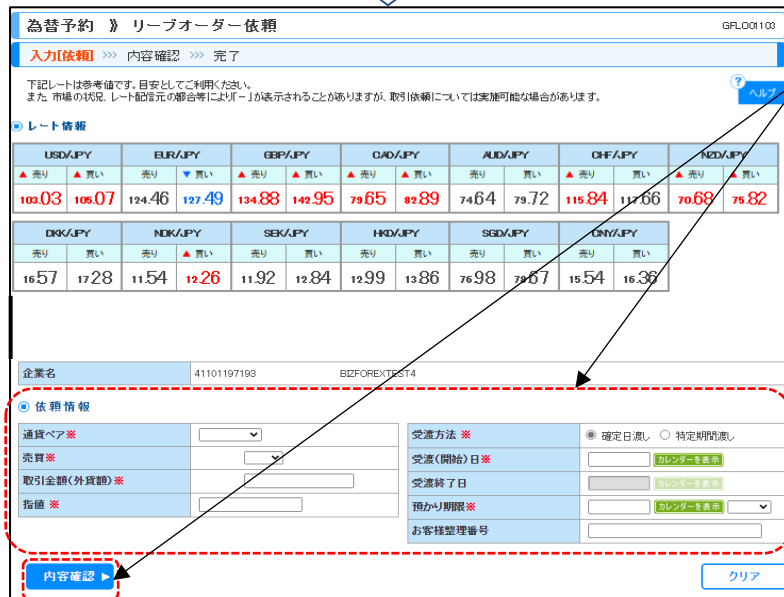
為替予約 》 リーブオーダー依頼

GFL001103

入力[依頼] >>> 内容確認 >>> 完了

下記レートは参考値です。目安としてご利用ください。
また 市場の状況、レート配信元の都合等により「－」が表示されることがありますが、取引依頼については実施可能な場合があります。

ヘルプ

レート情報

| USD/JPY | | EUR/JPY | | GBP/JPY | | CAD/JPY | | AUD/JPY | | CHF/JPY | | NZD/JPY | |
|---|---|---|---|---|---|---|---|---|---|---|---|---|---|
| ▲ 売り | ▲ 買い | 売り | ▼ 買い | ▲ 売り | ▲ 買い | ▲ 売り | ▲ 買い | 売り | 買い | ▲ 売り | 買い | ▲ 売り | ▲ 買い |
| 103.03 | 105.07 | 124.46 | 127.49 | 134.88 | 142.95 | 79.65 | 82.89 | 74.64 | 79.72 | 115.84 | 117.66 | 70.68 | 75.82 |

| DKK/JPY | | NOK/JPY | | SEK/JPY | | HKD/JPY | | SGD/JPY | | CNY/JPY | |
|---|---|---|---|---|---|---|---|---|---|---|---|
| 売り | 買い | 売り | ▲ 買い | 売り | 買い | 売り | 買い | 売り | 買い | 売り | 買い |
| 16.57 | 17.28 | 11.54 | 12.26 | 11.92 | 12.84 | 12.99 | 13.86 | 76.98 | 79.57 | 15.54 | 16.36 |

| 企業名 | 41101197193 | BIZFOREXTEST4 |
|---|---|---|

依頼情報

| 通貨ペア※ | |
|---|---|
| 売買※ | |
| 取引金額(外貨額)※ | |
| 指値 ※ | |

| 受渡方法 ※ | ◉ 確定日渡し ○ 特定期間渡し |
|---|---|
| 受渡(開始)日※ | カレンダーを表示 |
| 受渡終了日 | カレンダーを表示 |
| 預かり期限※ | カレンダーを表示 |
| お客様整理番号 | |

内容確認 ▶

クリア